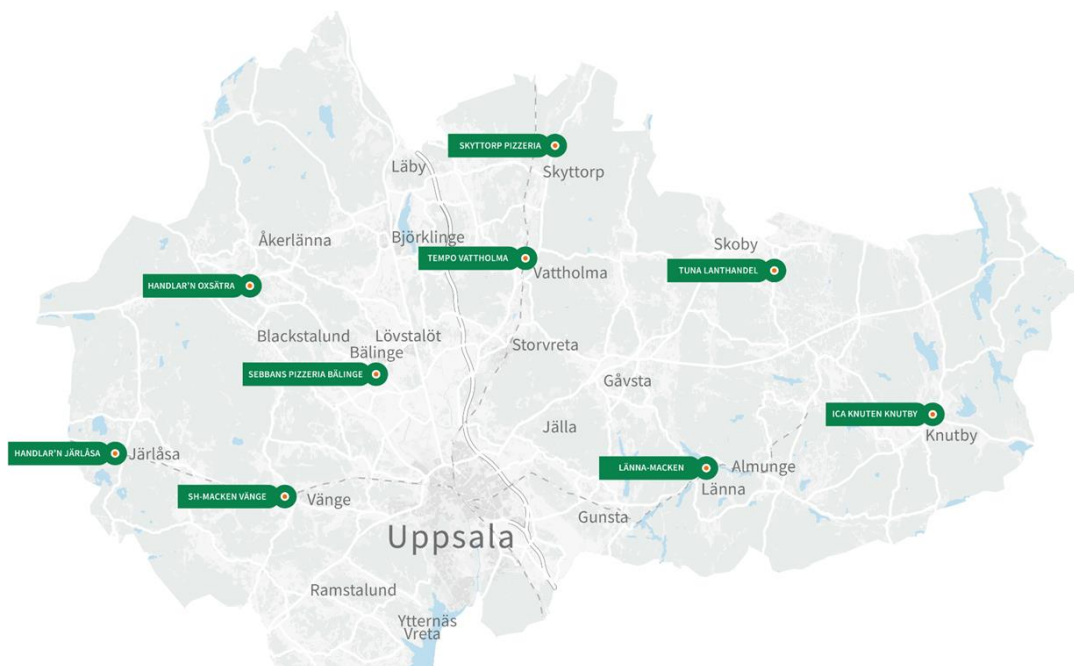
SKYTTORP PIZZERIA
Läby
Skyttorp
Skoby
Åkerlänna
Björklinge
TEMPO VATTHOLMA
Vattholma
TUNA LANTHANDEL
HANDLAR'N OXSÄTRA
Blackstalund
Lövstalöt
Bälinge
Storvreta
SEBBANS PIZZERIA BÄLINGE
Gåvsta
ICA KNUTEN KNUTBY
Knutby
Jälla
HANDLAR'N JÄRLÅSA
Järlåsa
LÄNNA-MACKEN
Almunge
Länna
SH-MACKEN VÄNGE
Vänge
Gunsta
Uppsala
Ramstalund
Ytternäs
Vreta